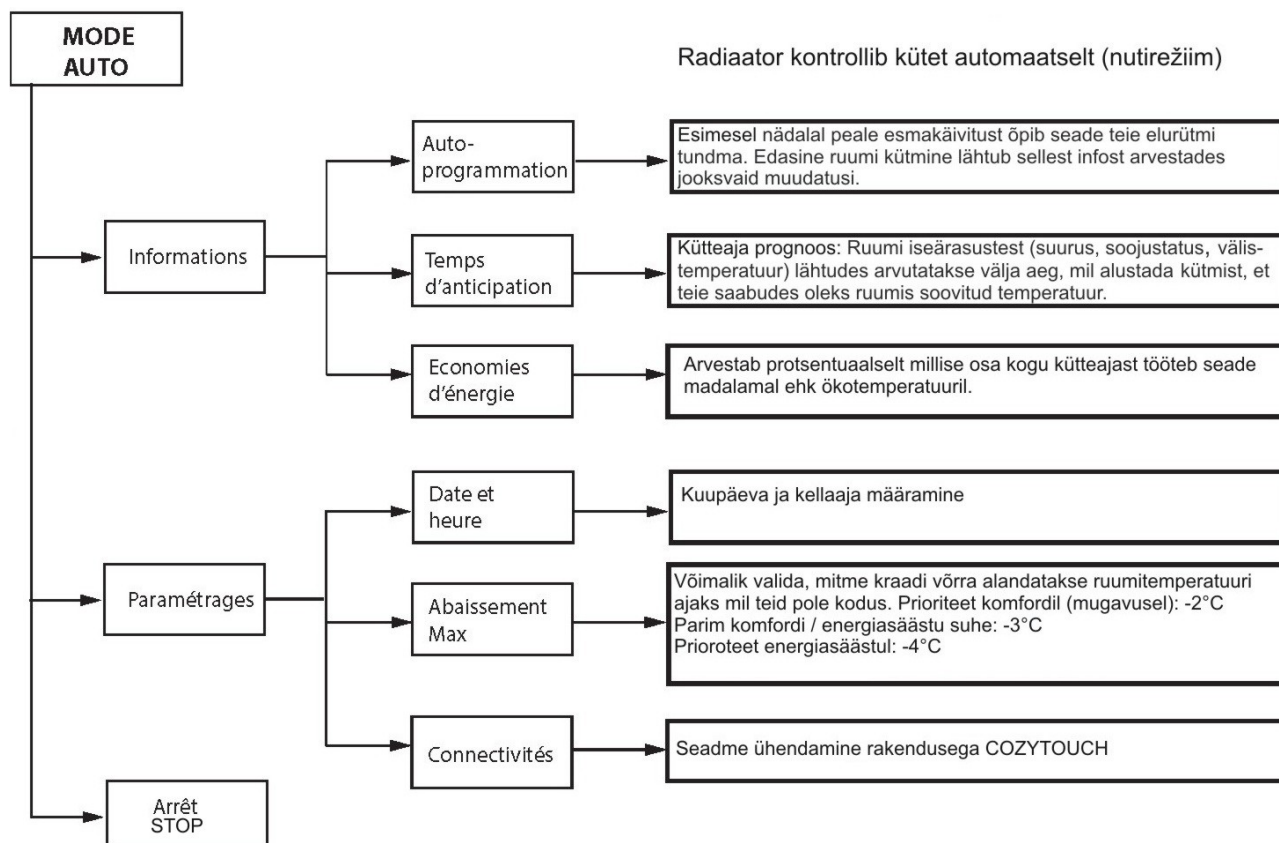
MODE
AUTO

Radiaator kontrollib kütet automaatselt (nutirežiim)

Informations

Auto-programmation

Esimesel nädalal peale esmakäivitust õpib seade teie elurütmi tundma. Edasine ruumi kütmine lähtub sellest infost arvestades jooksvaid muudatusi.

Temps d'anticipation

Külteaja prognoos: Ruumi iseärasustest (suurus, soojustatus, välistemperatuur) lähtudes arvutatakse välja aeg, mil alustada kütmist, et teie saabudes oleks ruumis soovitud temperatuur.

Economies d'énergie

Arvestab protsentuaalselt millise osa kogu kütteajast töötab seade madalamal ehk ökotemperatuuril.

Paramétrages

Date et heure

Kuupäeva ja kellaaja määramine

Abaissement Max

Võimalik valida, mitme kraadi võrra alandatakse ruumitemperatuuri ajaks mil teid pole kodus. Prioriteet komfordil (mugavusel): -2°C
Parim komfordi / energiasäästu suhe: -3°C
Prioroteet energiasäästul: -4°C

Connectivités

Seadme ühendamine rakendusega COZYTOUCH

Arrêt
STOP